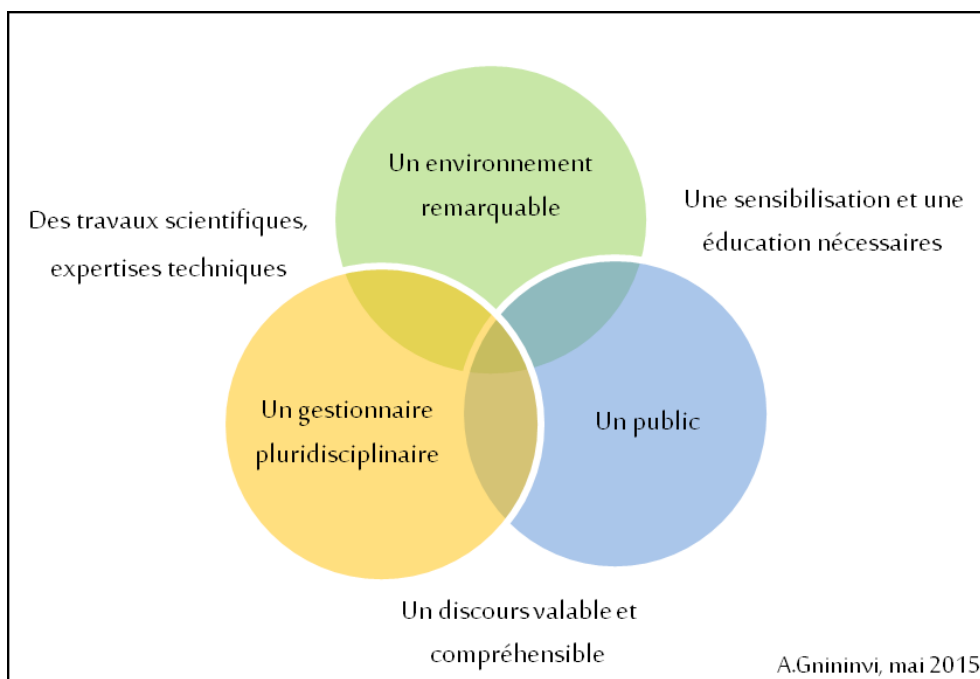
Un environnement remarquable

Des travaux scientifiques, expertises techniques

Une sensibilisation et une éducation nécessaires

Un gestionnaire pluridisciplinaire

Un public

Un discours valable et compréhensible

A.Gnininvi, mai 2015